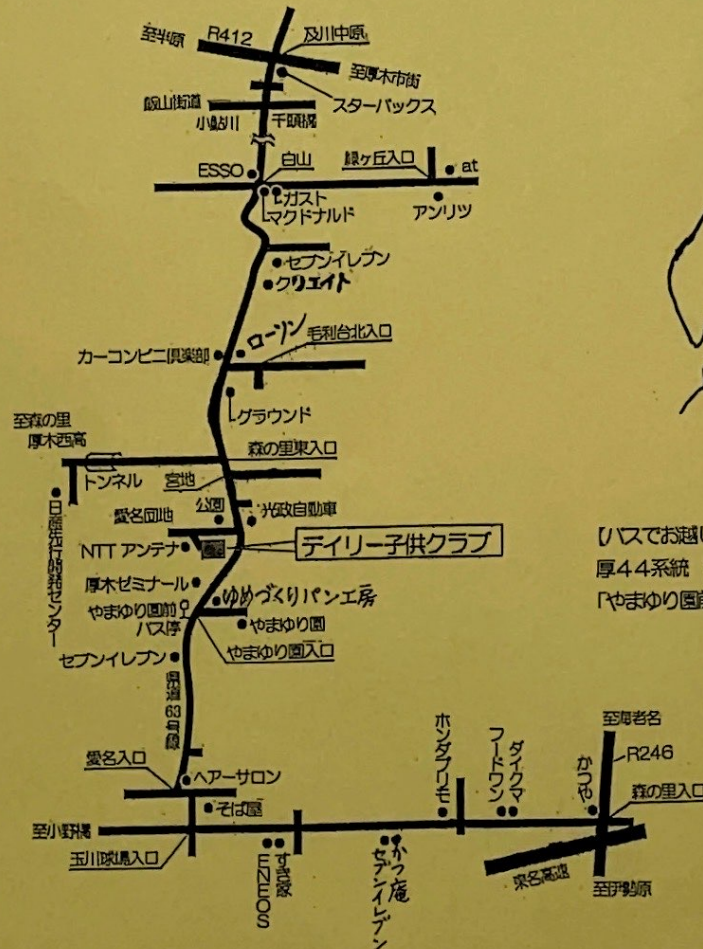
至半原
R412
及川中原
至厚木市街
スターバックス
飯山街道
小鮎川
千頭橋
ESSO
白山
緑ケ丘入口
at
ガスト
マクドナルド
アンリツ
セブンイレブン
クリエイト
ローソン
毛利台北入口
カーコンビニ倶楽部
グラウンド
至森の里
厚木西高
森の里東入口
トンネル
宮地
日産先行開発センター
公園
光政自動車
愛名団地
NTT アンテナ
デイリー子供クラブ
厚木ゼミナール
ゆめづくりパン工房
やまゆり園前
バス停
やまゆり園
やまゆり園入口
セブンイレブン
県道63号線
【バスでお越し
厚44系統
「やまゆり園
至海老名
R246
ホンダプリモ
ダイクマ
フードワン
かつや
森の里入口
愛名入口
ヘアーサロン
そば屋
至小野宮
玉川球場入口
ENEOS
すき家
かつ庵
セブンイレブン
東名高速
至伊勢原